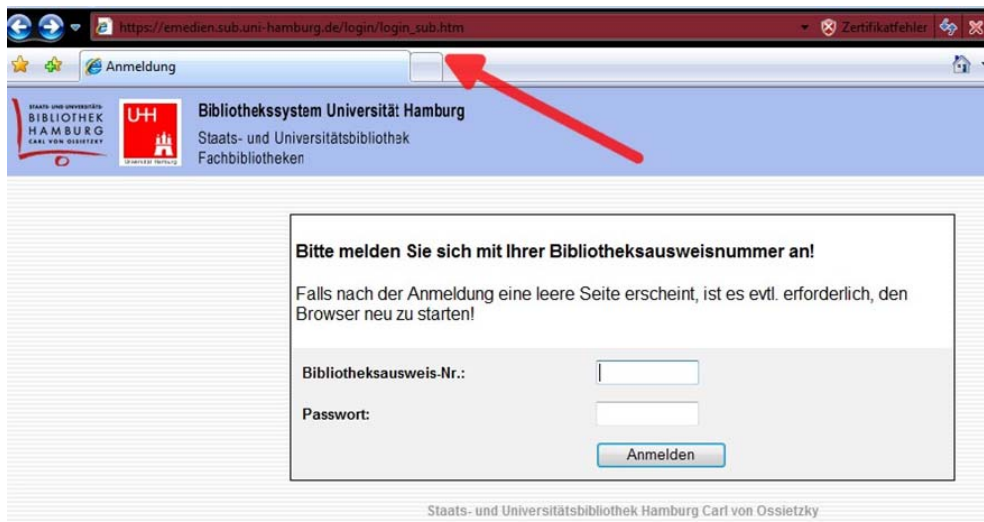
https://emedien.sub.uni-hamburg.de/login/login_sub.htm

Zertifikatfehler

Anmeldung

STAATS- UND UNIVERSITÄTS-
BIBLIOTHEK
HAMBURG
CARL VON OSSIETZKY

UH

Universität Hamburg

Bibliothekssystem Universität Hamburg
Staats- und Universitätsbibliothek
Fachbibliotheken

Bitte melden Sie sich mit Ihrer Bibliotheksausweisnummer an!

Falls nach der Anmeldung eine leere Seite erscheint, ist es evtl. erforderlich, den Browser neu zu starten!

Bibliotheksausweis-Nr.:

Passwort:

Anmelden

Staats- und Universitätsbibliothek Hamburg Carl von Ossietzky